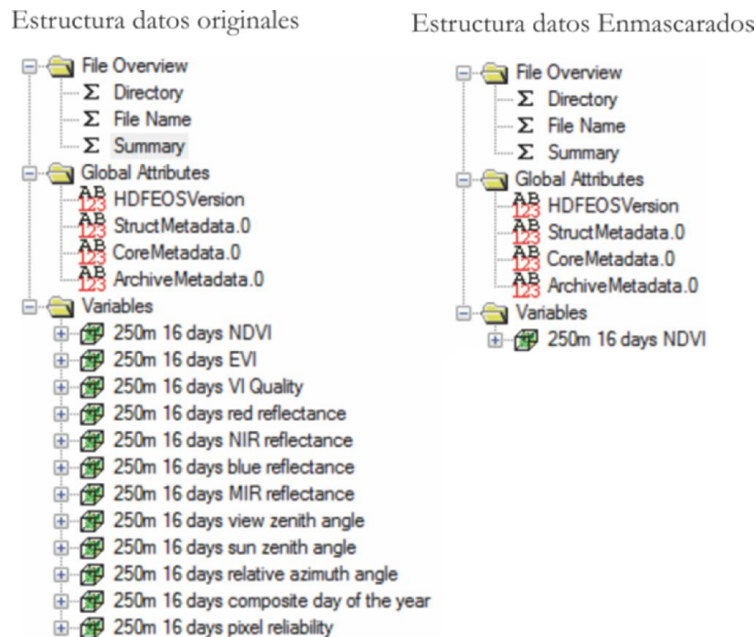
Estructura datos originales

File Overview
Σ Directory
Σ File Name
Σ Summary
Global Attributes
AB 123 HDFEOSVersion
AB 123 StructMetadata.0
AB 123 CoreMetadata.0
AB 123 ArchiveMetadata.0
Variables
250m 16 days NDVI
250m 16 days EVI
250m 16 days VI Quality
250m 16 days red reflectance
250m 16 days NIR reflectance
250m 16 days blue reflectance
250m 16 days MIR reflectance
250m 16 days view zenith angle
250m 16 days sun zenith angle
250m 16 days relative azimuth angle
250m 16 days composite day of the year
250m 16 days pixel reliability

Estructura datos Enmascarados

File Overview
Σ Directory
Σ File Name
Σ Summary
Global Attributes
AB 123 HDFEOSVersion
AB 123 StructMetadata.0
AB 123 CoreMetadata.0
AB 123 ArchiveMetadata.0
Variables
250m 16 days NDVI